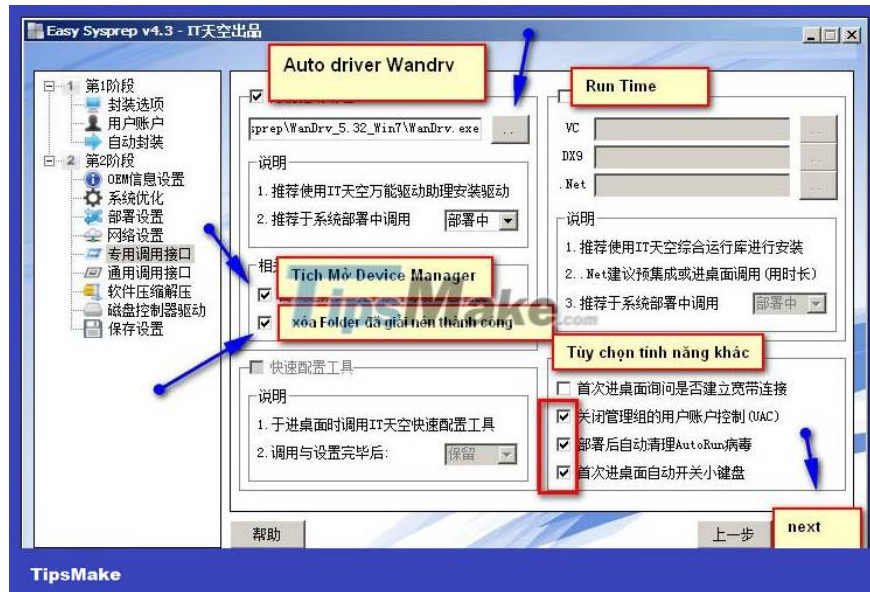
Easy Sysprep v4.3 - IT天空出品

1 第1阶段
封装选项
用户账户
自动封装
2 第2阶段
OEM信息设置
系统优化
部署设置
网络设置
专用调用接口
通用调用接口
软件压缩解压
磁盘控制器驱动
保存设置

Auto driver Wandrv

sprep\WanDrv_5.32_Win7\WanDrv.exe ...

说明
1. 推荐使用IT天空万能驱动助理安装驱动
2. 推荐于系统部署中调用 部署中

相
Tích Mở Device Manager
xóa Folder đã giải nén thành công

快速配置工具
说明
1. 于进桌面时调用IT天空快速配置工具
2. 调用与设置完毕后: 保留

Run Time
VC ...
DX9 ...
.Net ...

说明
1. 推荐使用IT天空综合运行库进行安装
2. .Net建议预集成或进桌面调用 (用时长)
3. 推荐于系统部署中调用 部署中

Tùy chọn tính năng khác
首次进桌面询问是否建立宽带连接
关闭管理组的用户账户控制 (UAC)
部署后自动清理AutoRun病毒
首次进桌面自动开关小键盘

TipsMake

帮助
上一步
next

TipsMake